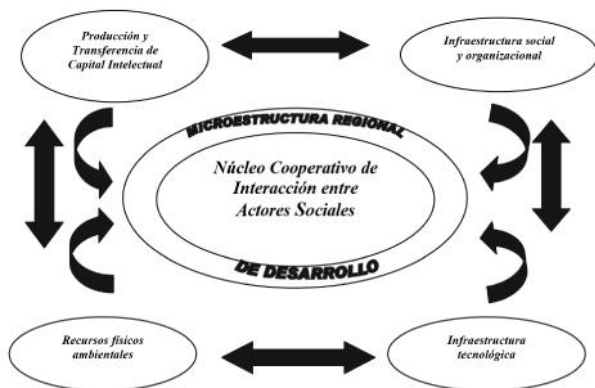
Producción y Transferencia de Capital Intelectual

Infraestructura social y organizacional

MICROESTRUCTURA REGIONAL

Núcleo Cooperativo de Interacción entre Actores Sociales

DE DESARROLLO

Recursos físicos ambientales

Infraestructura tecnológica